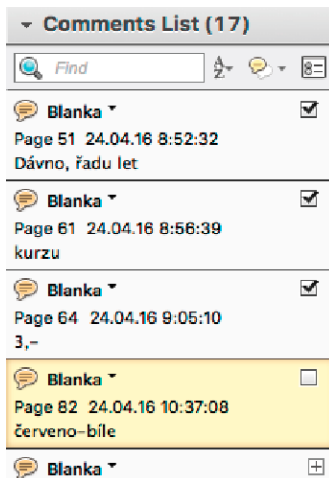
Comments List (17)

Find

Blanka
Page 51 24.04.16 8:52:32
Dávno, řadu let

Blanka
Page 61 24.04.16 8:56:39
kurzu

Blanka
Page 64 24.04.16 9:05:10
3,–

Blanka
Page 82 24.04.16 10:37:08
červeno-bíle

Blanka